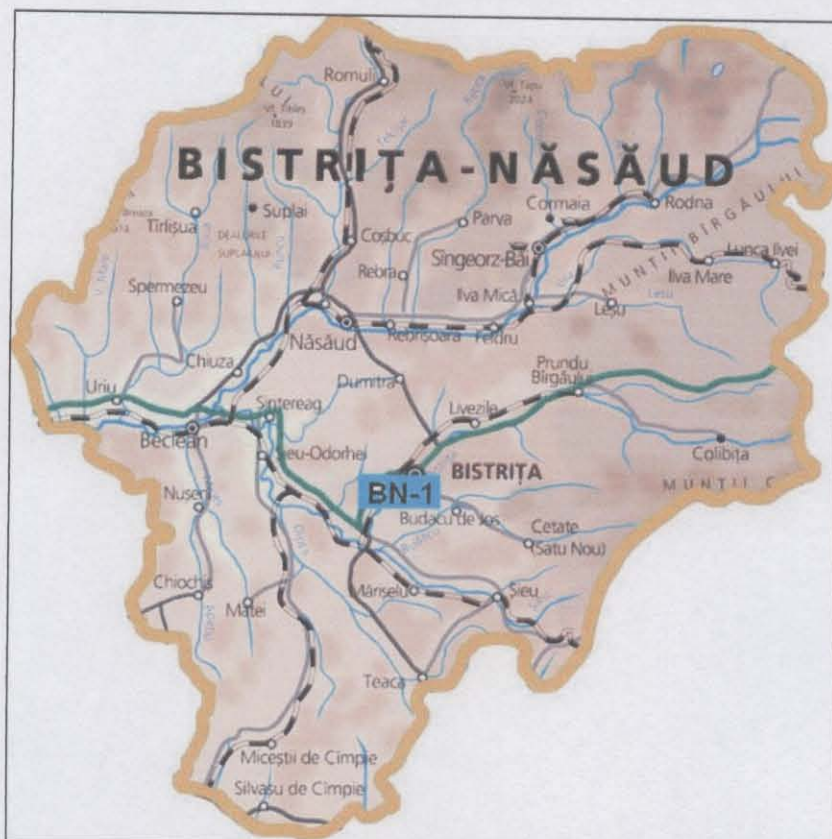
Romuli
Vf. Ineu
2279
Vf. Ţibleş
1839
BISTRIŢA-NĂSĂUD
Rodna
Cormaia
Parva
Suplai
Tirlişua
DEALURILE SUPLAIULUI
Coşbuc
Sîngeorz-Băi
MUNŢII BÎRGĂULUI
Lunca Ilvei
Rebra
Ilva Mare
Spermezeu
Ilva Mică
Leşu
Năsăud
Rebrişoara
Feldru
Chiuza
Prundu Bîrgăului
Dumitra
Uriu
Livezile
Sintereag
Beclean
Colibiţa
Şieu-Odorhei
BISTRIŢA
BN-1
MUNŢII C
Nuşeni
Budacu de Jos
Cetate (Satu Nou)
Chiochiş
Mateï
Mărişelu
Şieu
Teaca
Miceştii de Cîmpie
Silvaşu de Cîmpie